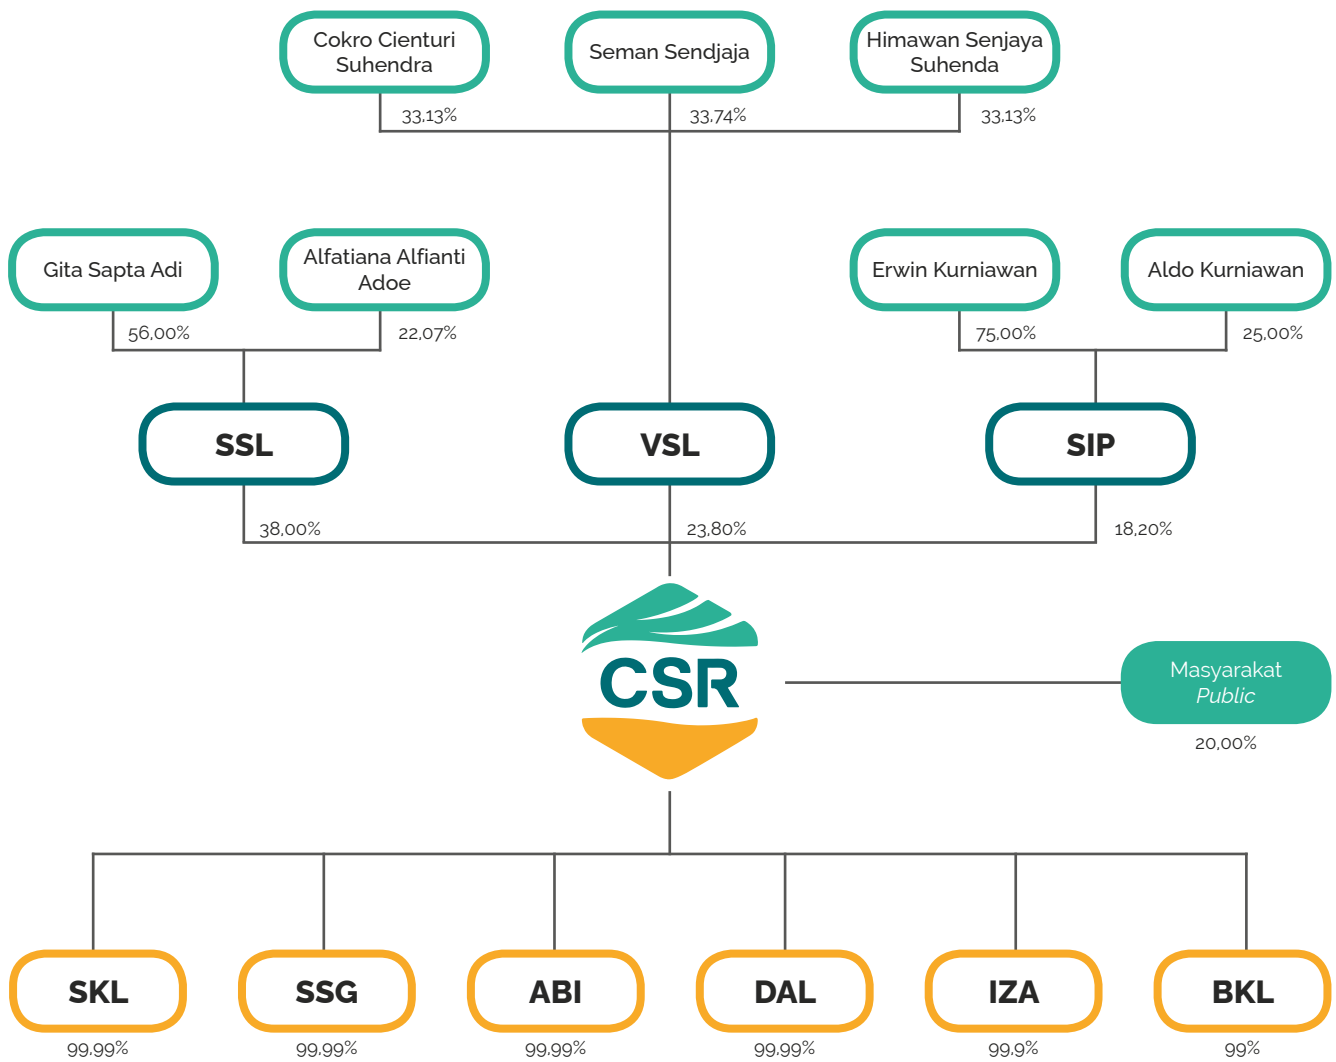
Cokro Cienturi Suhendra

Seman Sendjaja

Himawan Senjaya Suhenda

33,13%

33,74%

33,13%

Gita Sapta Adi

Alfatiana Alfianti Adoe

Erwin Kurniawan

Aldo Kurniawan

56,00%

22,07%

75,00%

25,00%

SSL

VSL

SIP

38,00%

23,80%

18,20%

CSR

Masyarakat
*Public*

20,00%

SKL

SSG

ABI

DAL

IZA

BKL

99,99%

99,99%

99,99%

99,99%

99,9%

99%